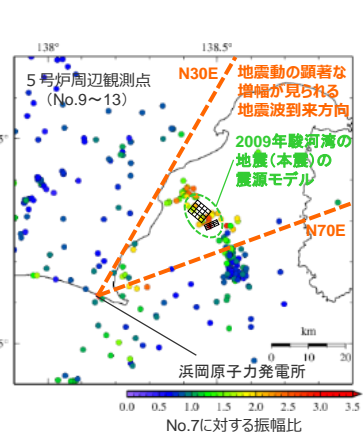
138°

138.5°

5号炉周辺観測点
（No.9～13）

N30E

地震動の顕著な増幅が見られる地震波到来方向

2009年駿河湾の地震（本震）の震源モデル

N70E

km

0 10 20

浜岡原子力発電所

0.0 0.5 1.0 1.5 2.0 2.5 3.0 3.5

No.7に対する振幅比